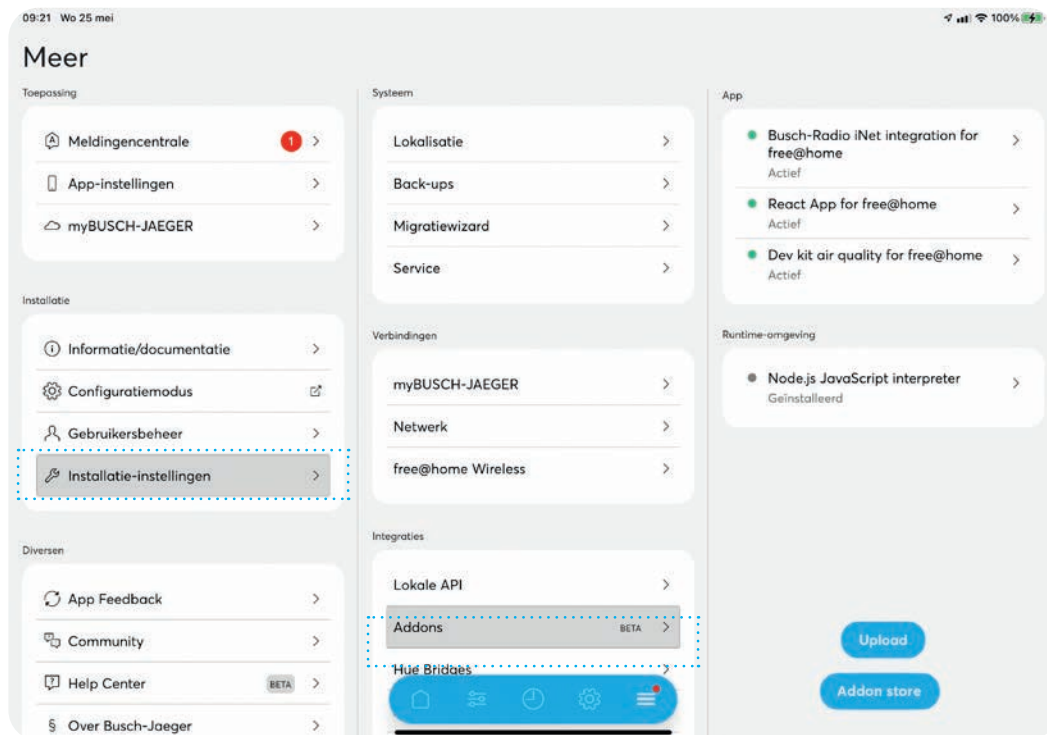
09:21 Wo 25 mei

100%

Meer

Toepassing

Meldingencentrale 1 >

App-instellingen >

myBUSCH-JAEGER >

Installatie

Informatie/documentatie >

Configuratiemodus

Gebruikersbeheer >

Installatie-instellingen >

Diversen

App Feedback >

Community >

Help Center BETA >

Over Busch-Jaeger >

Systeem

Lokalisatie >

Back-ups >

Migratiewizard >

Service >

Verbindingen

myBUSCH-JAEGER >

Netwerk >

free@home Wireless >

Integraties

Lokale API >

Addons BETA >

Hue Bridges >

App

Busch-Radio iNet integration for free@home
Actief >

React App for free@home
Actief >

Dev kit air quality for free@home
Actief >

Runtime-omgeving

Node.js JavaScript interpreter
Geïnstalleerd >

Upload

Addon store